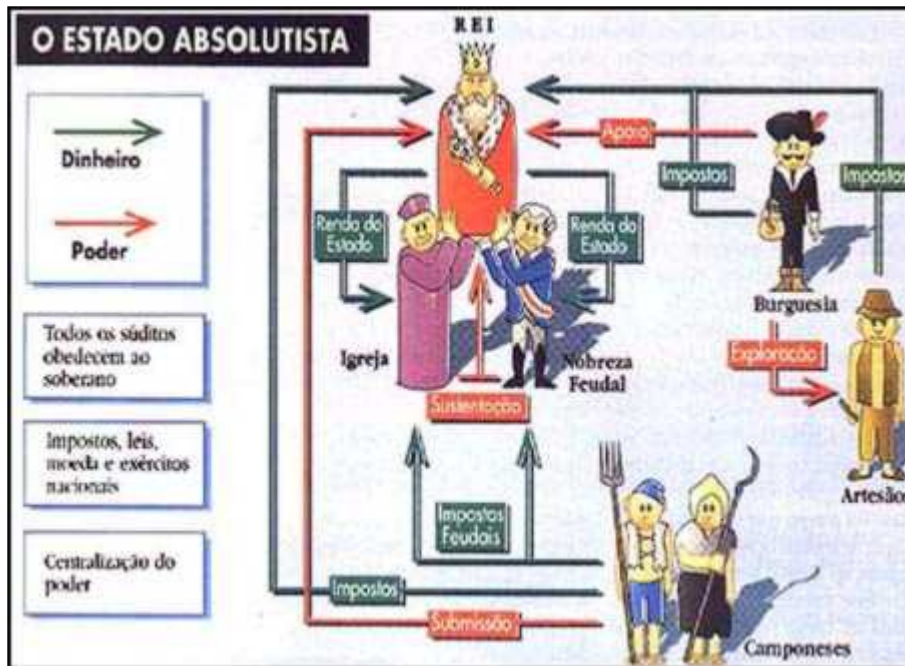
O ESTADO ABSOLUTISTA

Dinheiro

Poder

Todos os súditos obedeciam ao soberano

Impostos, leis, moeda e exércitos nacionais

Centralização do poder

REI

Apoio

Impostos

Impostos

Renda do Estado

Renda do Estado

Burguesia

Igreja

Nobreza Feudal

Exploração

Sustentação

Artesão

Impostos Feudais

Impostos

Submissão

Camponeses